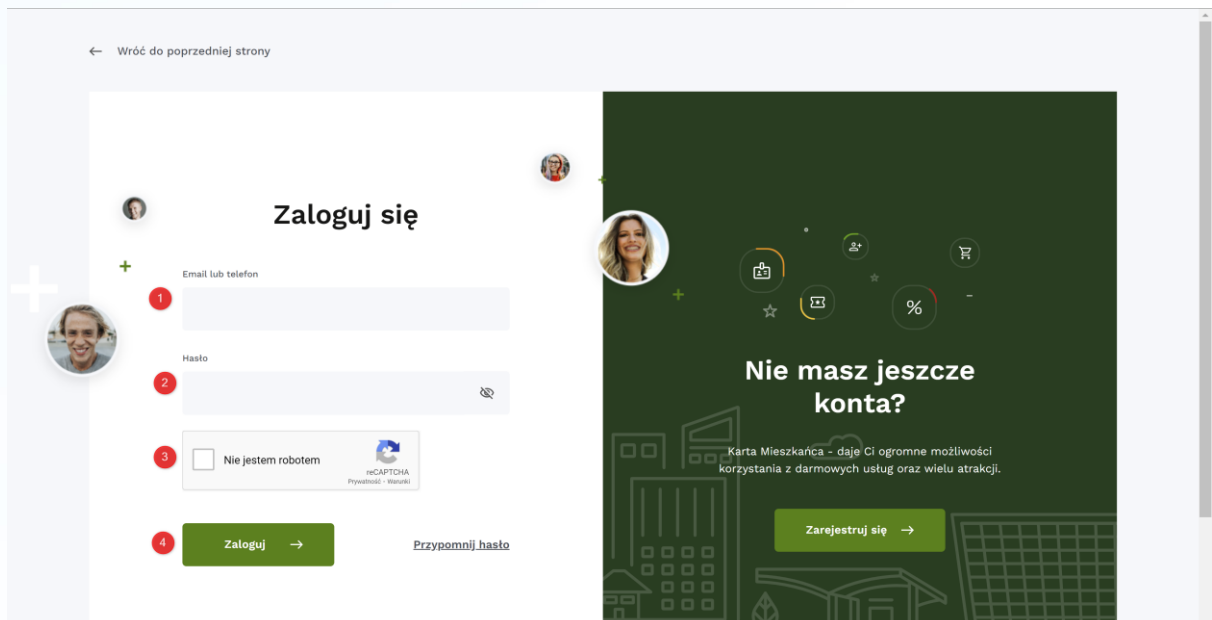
← Wróć do poprzedniej strony

Zaloguj się

Email lub telefon

1

Hasło

2

3

Nie jestem robotem

reCAPTCHA
Prywatność - Warunki

4

Zaloguj →

Przypomnij hasło

%

Nie masz jeszcze konta?

Karta Mieszkańca - daje Ci ogromne możliwości korzystania z darmowych usług oraz wielu atrakcji.

Zarejestruj się →